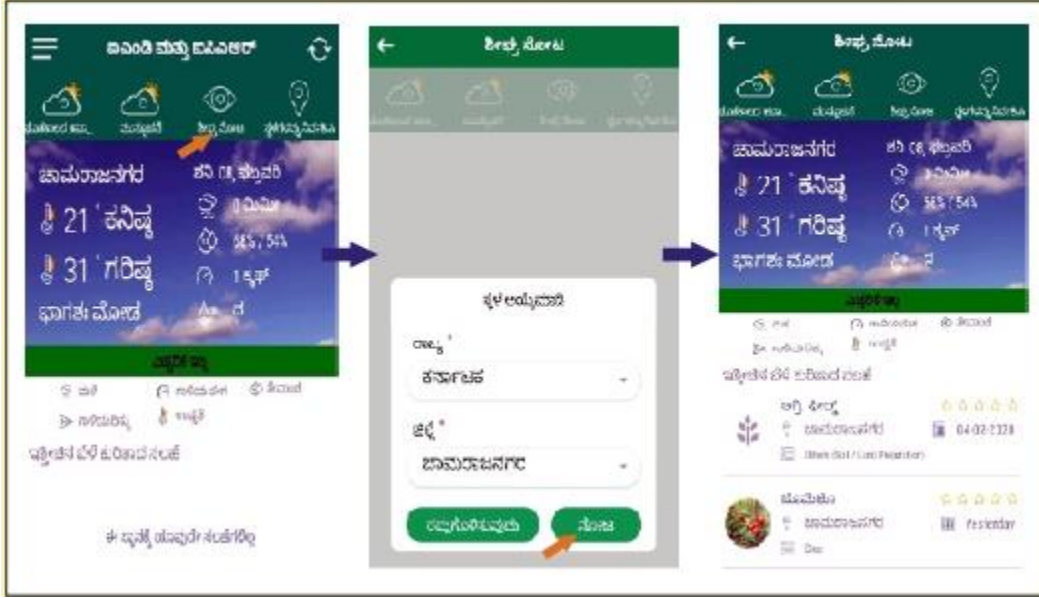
ಐಎಂಡಿ ಮತ್ತು ಐಸಿಎಆರ್

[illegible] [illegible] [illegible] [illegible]

ಚಾಮರಾಜನಗರ

21° ಕನಿಷ್ಠ

31° ಗರಿಷ್ಠ

ಭಾಗಶಃ ಮೋಡ

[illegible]

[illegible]

ಕ್ಷೇತ್ರ ನೋಟ

ಸ್ಥಳ ಆಯ್ಕೆಮಾಡಿ

ರಾಜ್ಯ *

ಕರ್ನಾಟಕ

ಜಿಲ್ಲೆ *

ಚಾಮರಾಜನಗರ

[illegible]

ನೋಡು

ಕ್ಷೇತ್ರ ನೋಟ

ಚಾಮರಾಜನಗರ

21° ಕನಿಷ್ಠ

31° ಗರಿಷ್ಠ

ಭಾಗಶಃ ಮೋಡ

56% / 54%

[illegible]

04-02-2020

Yesterday